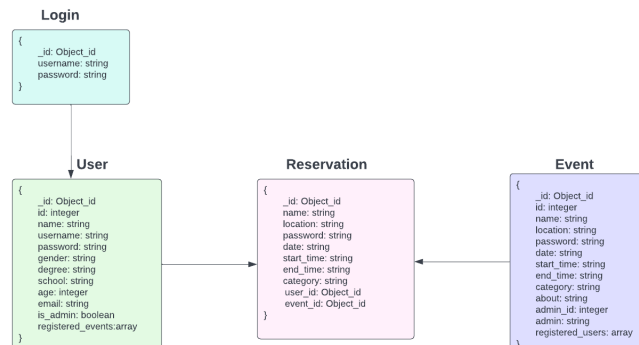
Login

{
_id: Object_id
username: string
password: string
}

User

{
_id: Object_id
id: integer
name: string
username: string
password: string
gender: string
degree: string
school: string
age: integer
email: string
is_admin: boolean
registered_events:array
}

Reservation

{
_id: Object_id
name: string
location: string
password: string
date: string
start_time: string
end_time: string
category: string
user_id: Object_id
event_id: Object_id
}

Event

{
_id: Object_id
id: integer
name: string
location: string
password: string
date: string
start_time: string
end_time: string
category: string
about: string
admin_id: integer
admin: string
registered_users: array
}